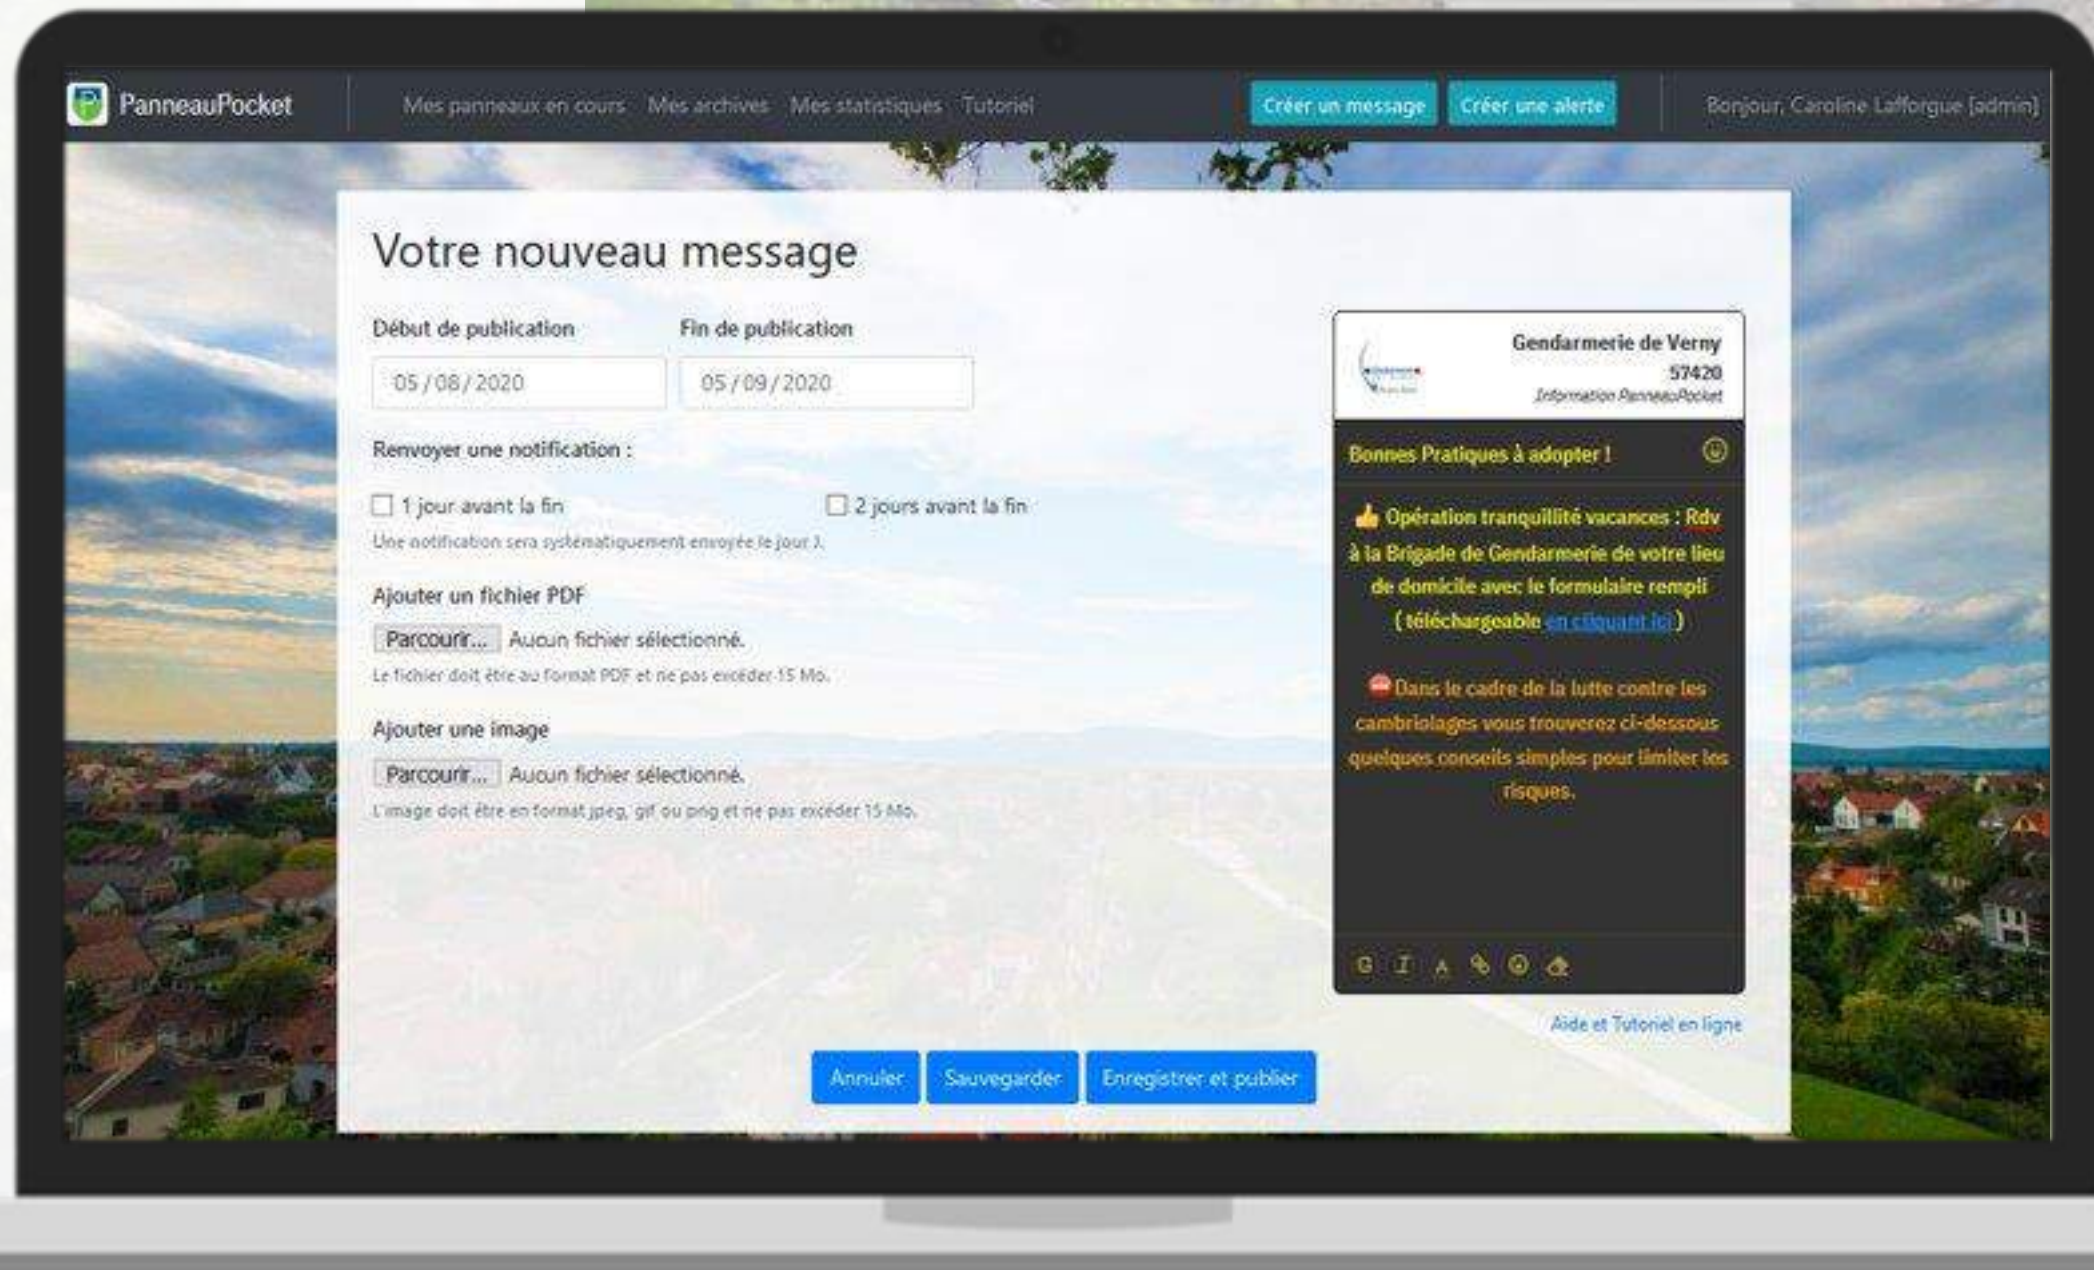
PanneauPocket

Mes panneaux en cours Mes archives Mes statistiques Tutoriel

Créer un message Créer une alerte

Bonjour, Caroline Lafforgue [admin]

Votre nouveau message

Début de publication
05 / 08 / 2020

Fin de publication
05 / 09 / 2020

Renvoyer une notification :

1 jour avant la fin

2 jours avant la fin

Une notification sera systématiquement envoyée le jour J.

Ajouter un fichier PDF

Parcourir... Aucun fichier sélectionné.

Le fichier doit être au format PDF et ne pas excéder 15 Mo.

Ajouter une image

Parcourir... Aucun fichier sélectionné.

L'image doit être en format jpeg, gif ou png et ne pas excéder 15 Mo.

Gendarmerie de Verny
57420
Information PanneauPocket

Bonnes Pratiques à adopter !

Opération tranquillité vacances : Rdv à la Brigade de Gendarmerie de votre lieu de domicile avec le formulaire rempli ( téléchargeable en cliquant ici )

Dans le cadre de la lutte contre les cambriolages vous trouverez ci-dessous quelques conseils simples pour limiter les risques.

Aide et Tutoriel en ligne

Annuler Sauvegarder Enregistrer et publier